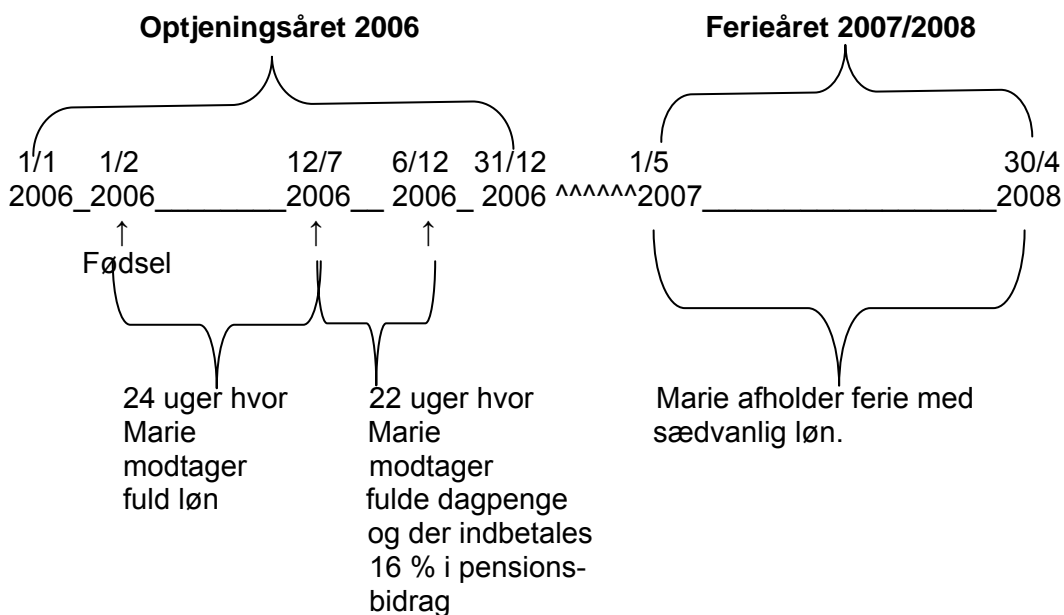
**Optjeningsåret 2006**

**Ferieåret 2007/2008**

1/1 1/2 12/7 6/12 31/12 1/5 30/4

2006_2006________2006__ 2006_ 2006 ^^^^^^2007__________________2008

↑ ↑ ↑

Fødsel

24 uger hvor Marie modtager fuld løn

22 uger hvor Marie modtager fulde dagpenge og der indbetales 16 % i pensionsbidrag

Marie afholder ferie med sædvanlig løn.